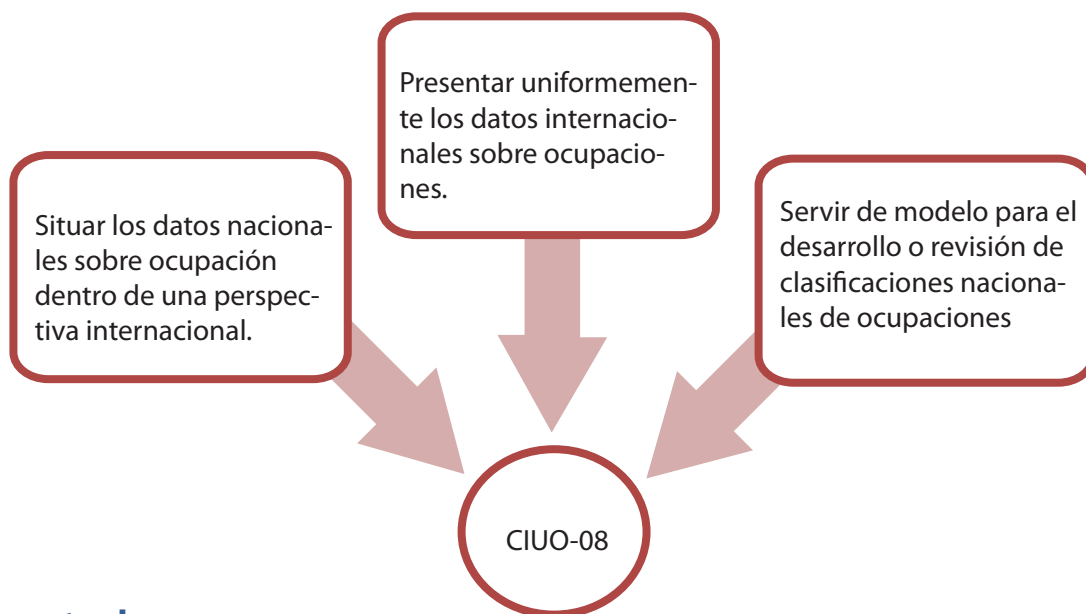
Presentar uniformemente los datos internacionales sobre ocupaciones.

Situar los datos nacionales sobre ocupación dentro de una perspectiva internacional.

Servir de modelo para el desarrollo o revisión de clasificaciones nacionales de ocupaciones

CIUO-08